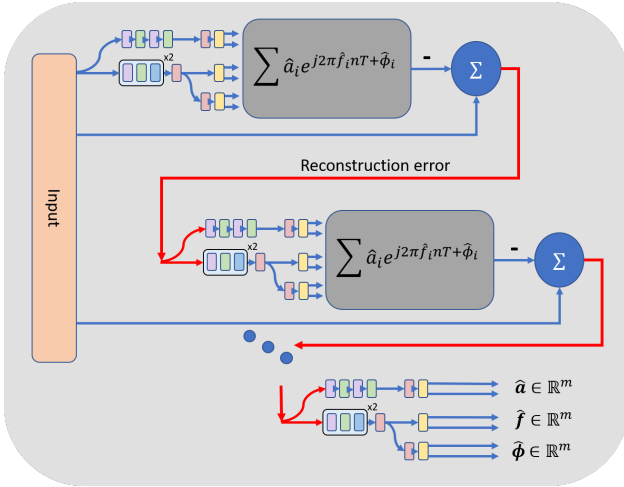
Input

x2

$\sum \hat{a}_i e^{j2\pi \hat{f}_i nT + \hat{\phi}_i}$

-

$\Sigma$

Reconstruction error

x2

$\sum \hat{a}_i e^{j2\pi \hat{f}_i nT + \hat{\phi}_i}$

-

$\Sigma$

x2

$\hat{\boldsymbol{a}} \in \mathbb{R}^m$

$\hat{\boldsymbol{f}} \in \mathbb{R}^m$

$\hat{\boldsymbol{\phi}} \in \mathbb{R}^m$